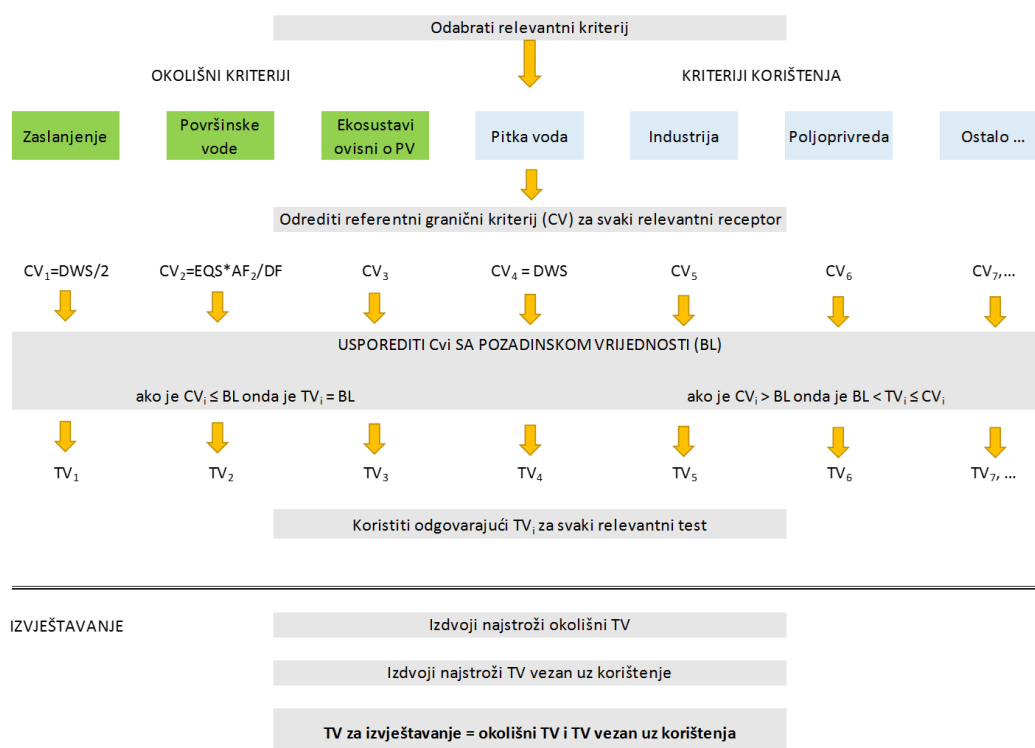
Odabrati relevantni kriterij

OKOLIŠNI KRITERIJI

KRITERIJI KORIŠTENJA

Zaslanjenje

Površinske vode

Ekosustavi ovisni o PV

Pitka voda

Industrija

Poljoprivreda

Ostalo ...

Odrediti referentni granični kriterij (CV) za svaki relevantni receptor

$CV_1$=DWS/2

$CV_2$=EQS*$AF_2$/DF

$CV_3$

$CV_4$ = DWS

$CV_5$

$CV_6$

$CV_7$,...

USPOREDITI Cvi SA POZADINSKOM VRIJEDNOSTI (BL)

ako je $CV_i \leq$ BL onda je $TV_i$ = BL

ako je $CV_i$ > BL onda je BL < $TV_i \leq CV_i$

$TV_1$

$TV_2$

$TV_3$

$TV_4$

$TV_5$

$TV_6$

$TV_7$,...

Koristiti odgovarajući $TV_i$ za svaki relevantni test

IZVJEŠTAVANJE

Izdvoji najstroži okolišni TV

Izdvoji najstroži TV vezan uz korištenje

TV za izvještavanje = okolišni TV i TV vezan uz korištenja